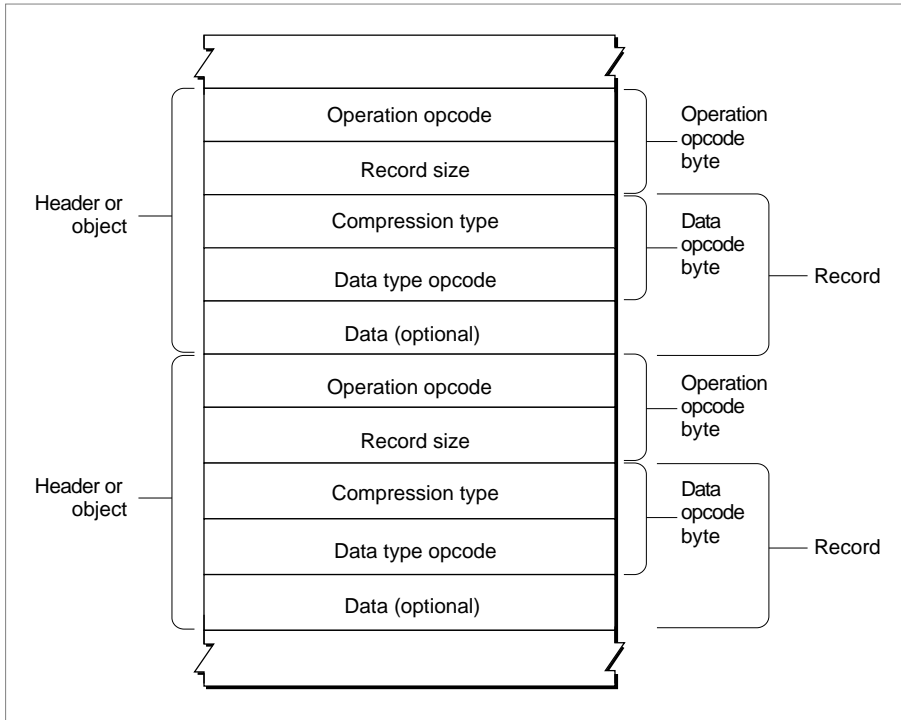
Header or object

Operation opcode

Record size

Compression type

Data type opcode

Data (optional)

Operation opcode byte

Data opcode byte

Record

Header or object

Operation opcode

Record size

Compression type

Data type opcode

Data (optional)

Operation opcode byte

Data opcode byte

Record